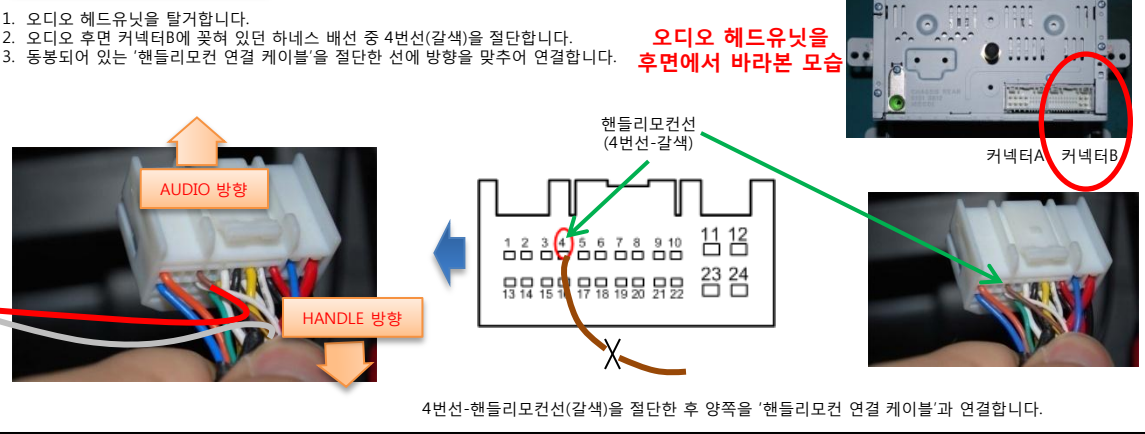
1. 오디오 헤드유닛을 탈거합니다.
2. 오디오 후면 커넥터B에 꽂혀 있던 하네스 배선 중 4번선(갈색)을 절단합니다.
3. 동봉되어 있는 '핸들리모컨 연결 케이블'을 절단한 선에 방향을 맞추어 연결합니다.

오디오 헤드유닛을 후면에서 바라본 모습

커넥터A 커넥터B

핸들리모컨선 (4번선-갈색)

AUDIO 방향

HANDLE 방향

1 2 3 4 5 6 7 8 9 10 11 12

13 14 15 16 17 18 19 20 21 22 23 24

4번선-핸들리모컨선(갈색)을 절단한 후 양쪽을 '핸들리모컨 연결 케이블'과 연결합니다.